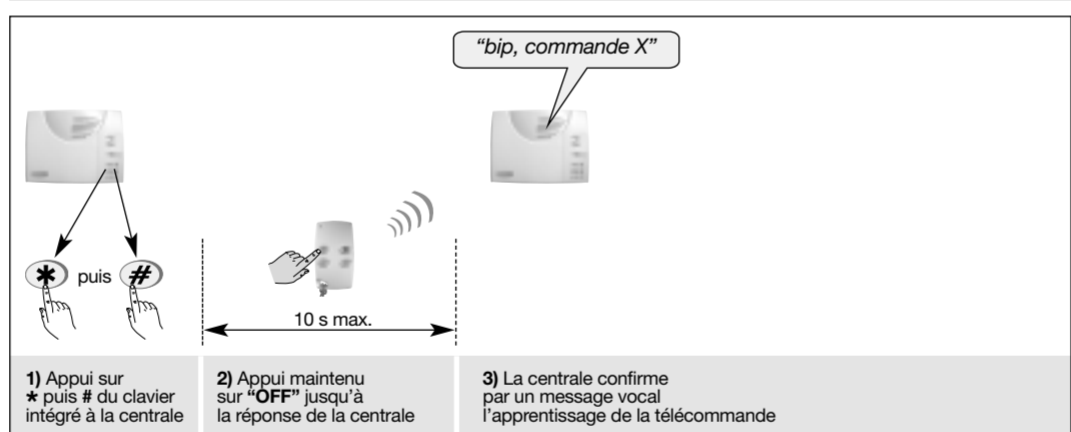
"bip, commande X"

* puis #

10 s max.

**1)** Appui sur **\*** puis **#** du clavier intégré à la centrale

**2)** Appui maintenu sur **"OFF"** jusqu'à la réponse de la centrale

**3)** La centrale confirme par un message vocal l'apprentissage de la télécommande